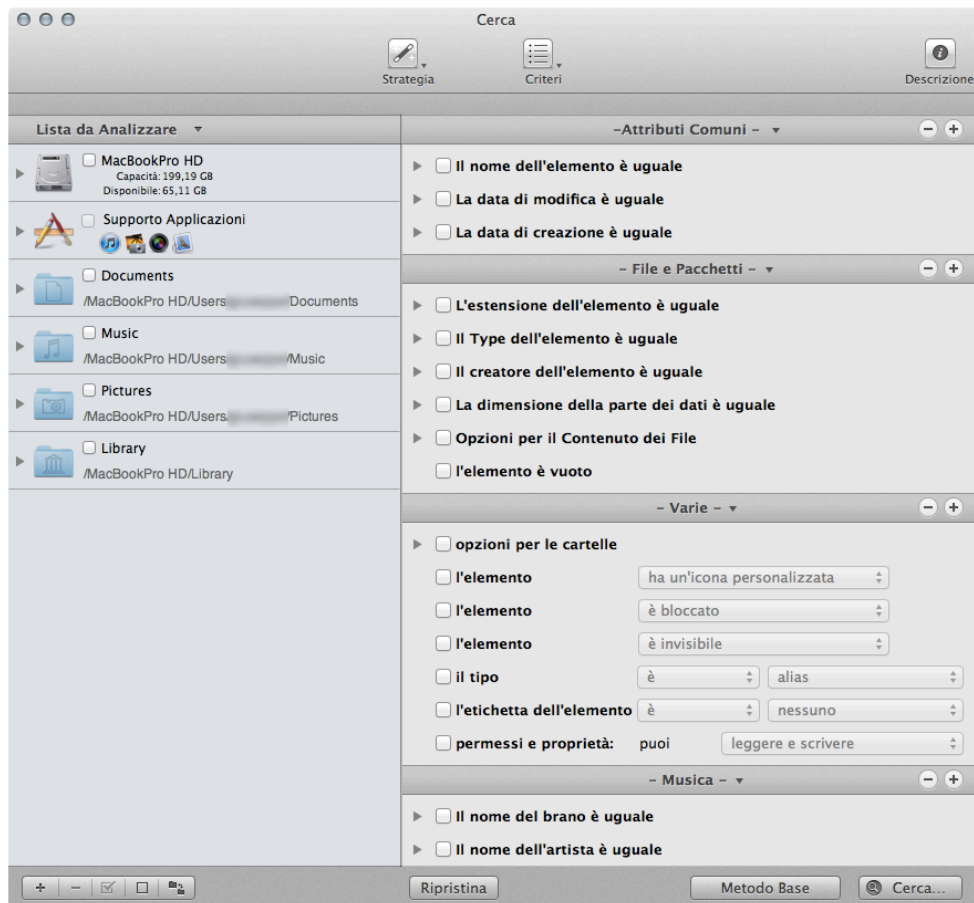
Cerca

Strategia

Criteri

Descrizione

Lista da Analizzare

MacBookPro HD
Capacità: 199,19 GB
Disponibile: 65,11 GB

Supporto Applicazioni

Documents
/MacBookPro HD/Users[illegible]Documents

Music
/MacBookPro HD/Users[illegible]/Music

Pictures
/MacBookPro HD/Users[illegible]Pictures

Library
/MacBookPro HD/Library

–Attributi Comuni –

Il nome dell'elemento è uguale

La data di modifica è uguale

La data di creazione è uguale

– File e Pacchetti –

L'estensione dell'elemento è uguale

Il Type dell'elemento è uguale

Il creatore dell'elemento è uguale

La dimensione della parte dei dati è uguale

Opzioni per il Contenuto dei File

l'elemento è vuoto

– Varie –

opzioni per le cartelle

l'elemento | ha un'icona personalizzata

l'elemento | è bloccato

l'elemento | è invisibile

il tipo | è | alias

l'etichetta dell'elemento | è | nessuno

permessi e proprietà: | puoi | leggere e scrivere

– Musica –

Il nome del brano è uguale

Il nome dell'artista è uguale

Ripristina

Metodo Base

Cerca...